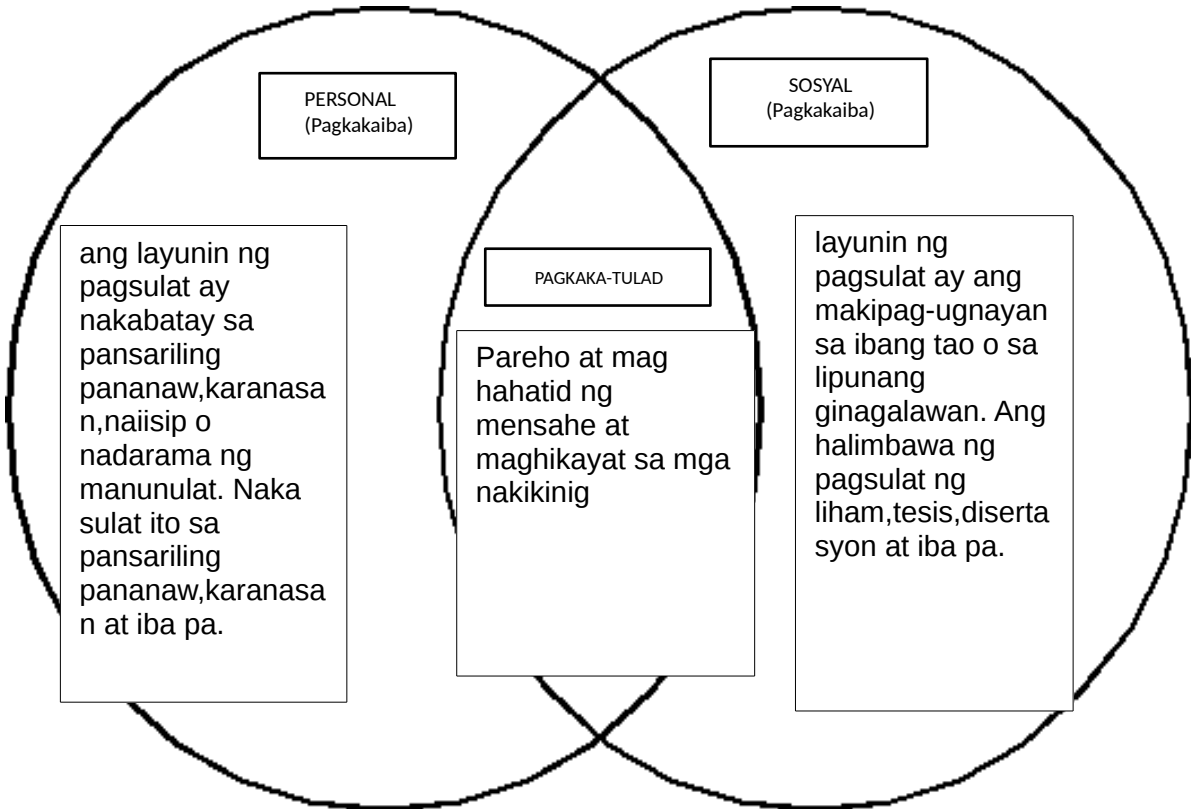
PERSONAL
(Pagkakaiba)

SOSYAL
(Pagkakaiba)

ang layunin ng pagsulat ay nakabatay sa pansariling pananaw,karanasan,naiisip o nadarama ng manunulat. Naka sulat ito sa pansariling pananaw,karanasan at iba pa.

PAGKAKA-TULAD

Pareho at mag hahatid ng mensahe at maghikayat sa mga nakikinig

layunin ng pagsulat ay ang makipag-ugnayan sa ibang tao o sa lipunang ginagalawan. Ang halimbawa ng pagsulat ng liham,tesis,disertasyon at iba pa.